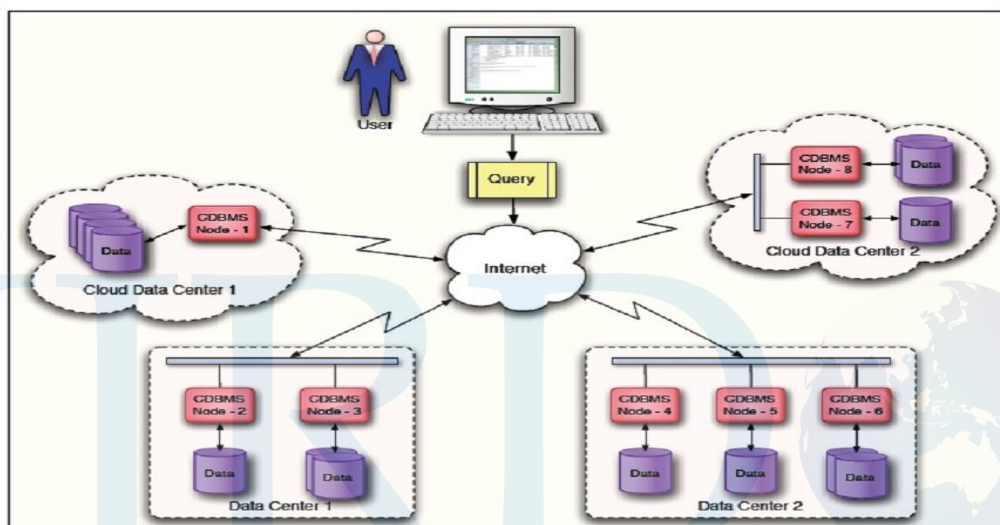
User

Query

CDBMS Node - 8

Data

CDBMS Node - 7

Data

Cloud Data Center 2

Data

CDBMS Node - 1

Cloud Data Center 1

Internet

CDBMS Node - 2

CDBMS Node - 3

Data

Data

Data Center 1

CDBMS Node - 4

CDBMS Node - 5

CDBMS Node - 6

Data

Data

Data

Data Center 2